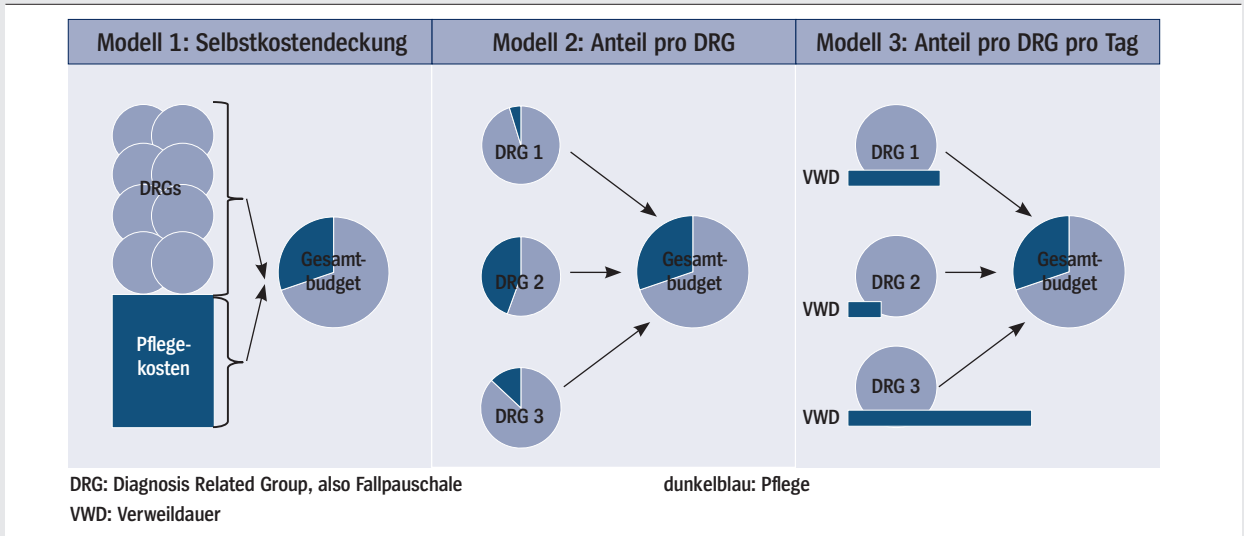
Modell 1: Selbstkostendeckung

Modell 2: Anteil pro DRG

Modell 3: Anteil pro DRG pro Tag

DRGs

Pflegekosten

Gesamtbudget

DRG 1

DRG 2

DRG 3

Gesamtbudget

DRG 1

VWD

DRG 2

VWD

DRG 3

VWD

Gesamtbudget

DRG: Diagnosis Related Group, also Fallpauschale

dunkelblau: Pflege

VWD: Verweildauer